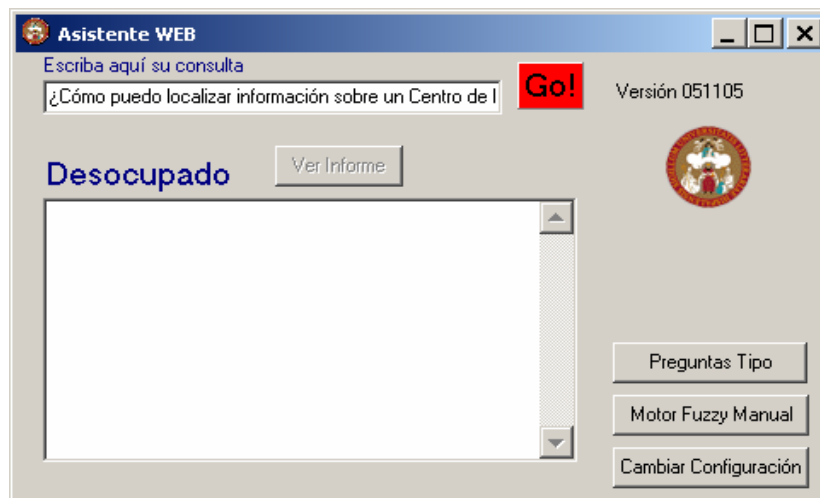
Asistente WEB

Escriba aquí su consulta

¿Cómo puedo localizar información sobre un Centro de I

Go!

Versión 051105

Desocupado

Ver Informe

Preguntas Tipo

Motor Fuzzy Manual

Cambiar Configuración